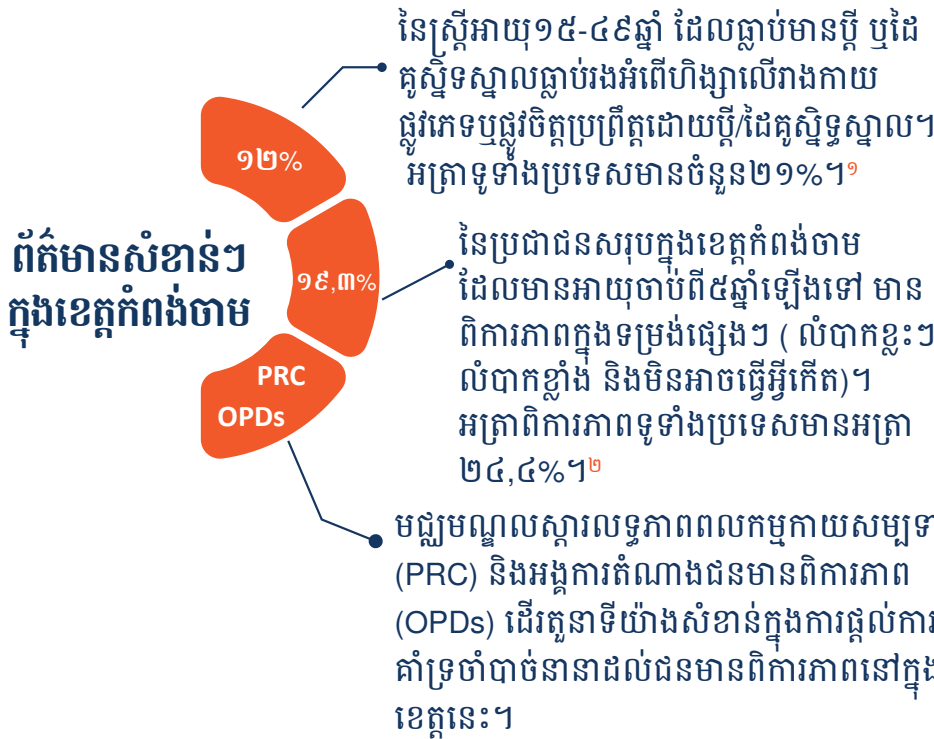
ព័ត៌មានសំខាន់ៗ ក្នុងខេត្តកំពង់ចាម

១២%

នៃស្ត្រីអាយុ១៥-៤៩ឆ្នាំ ដែលធ្លាប់មានប្តី ឬដៃគូស្និទ្ធស្នាលធ្លាប់រងអំពើហិង្សាលើរាងកាយ ផ្លូវភេទឬផ្លូវចិត្តប្រព្រឹត្តដោយប្តី/ដៃគូស្និទ្ធស្នាល។ អត្រាទូទាំងប្រទេសមានចំនួន២១%។¹

១៩,៣%

នៃប្រជាជនសរុបក្នុងខេត្តកំពង់ចាម ដែលមានអាយុចាប់ពី៥ឆ្នាំឡើងទៅ មានពិការភាពក្នុងទម្រង់ផ្សេងៗ ( លំបាកខ្លះៗ លំបាកខ្លាំង និងមិនអាចធ្វើអ្វីកើត)។ អត្រាពិការភាពទូទាំងប្រទេសមានអត្រា ២៤,៤%។²

PRC OPDs

មជ្ឈមណ្ឌលស្តារលទ្ធភាពពលកម្មកាយសម្បទា (PRC) និងអង្គការតំណាងជនមានពិការភាព (OPDs) ដើរតួនាទីយ៉ាងសំខាន់ក្នុងការផ្តល់ការគាំទ្រចាំបាច់នានាដល់ជនមានពិការភាពនៅក្នុងខេត្តនេះ។